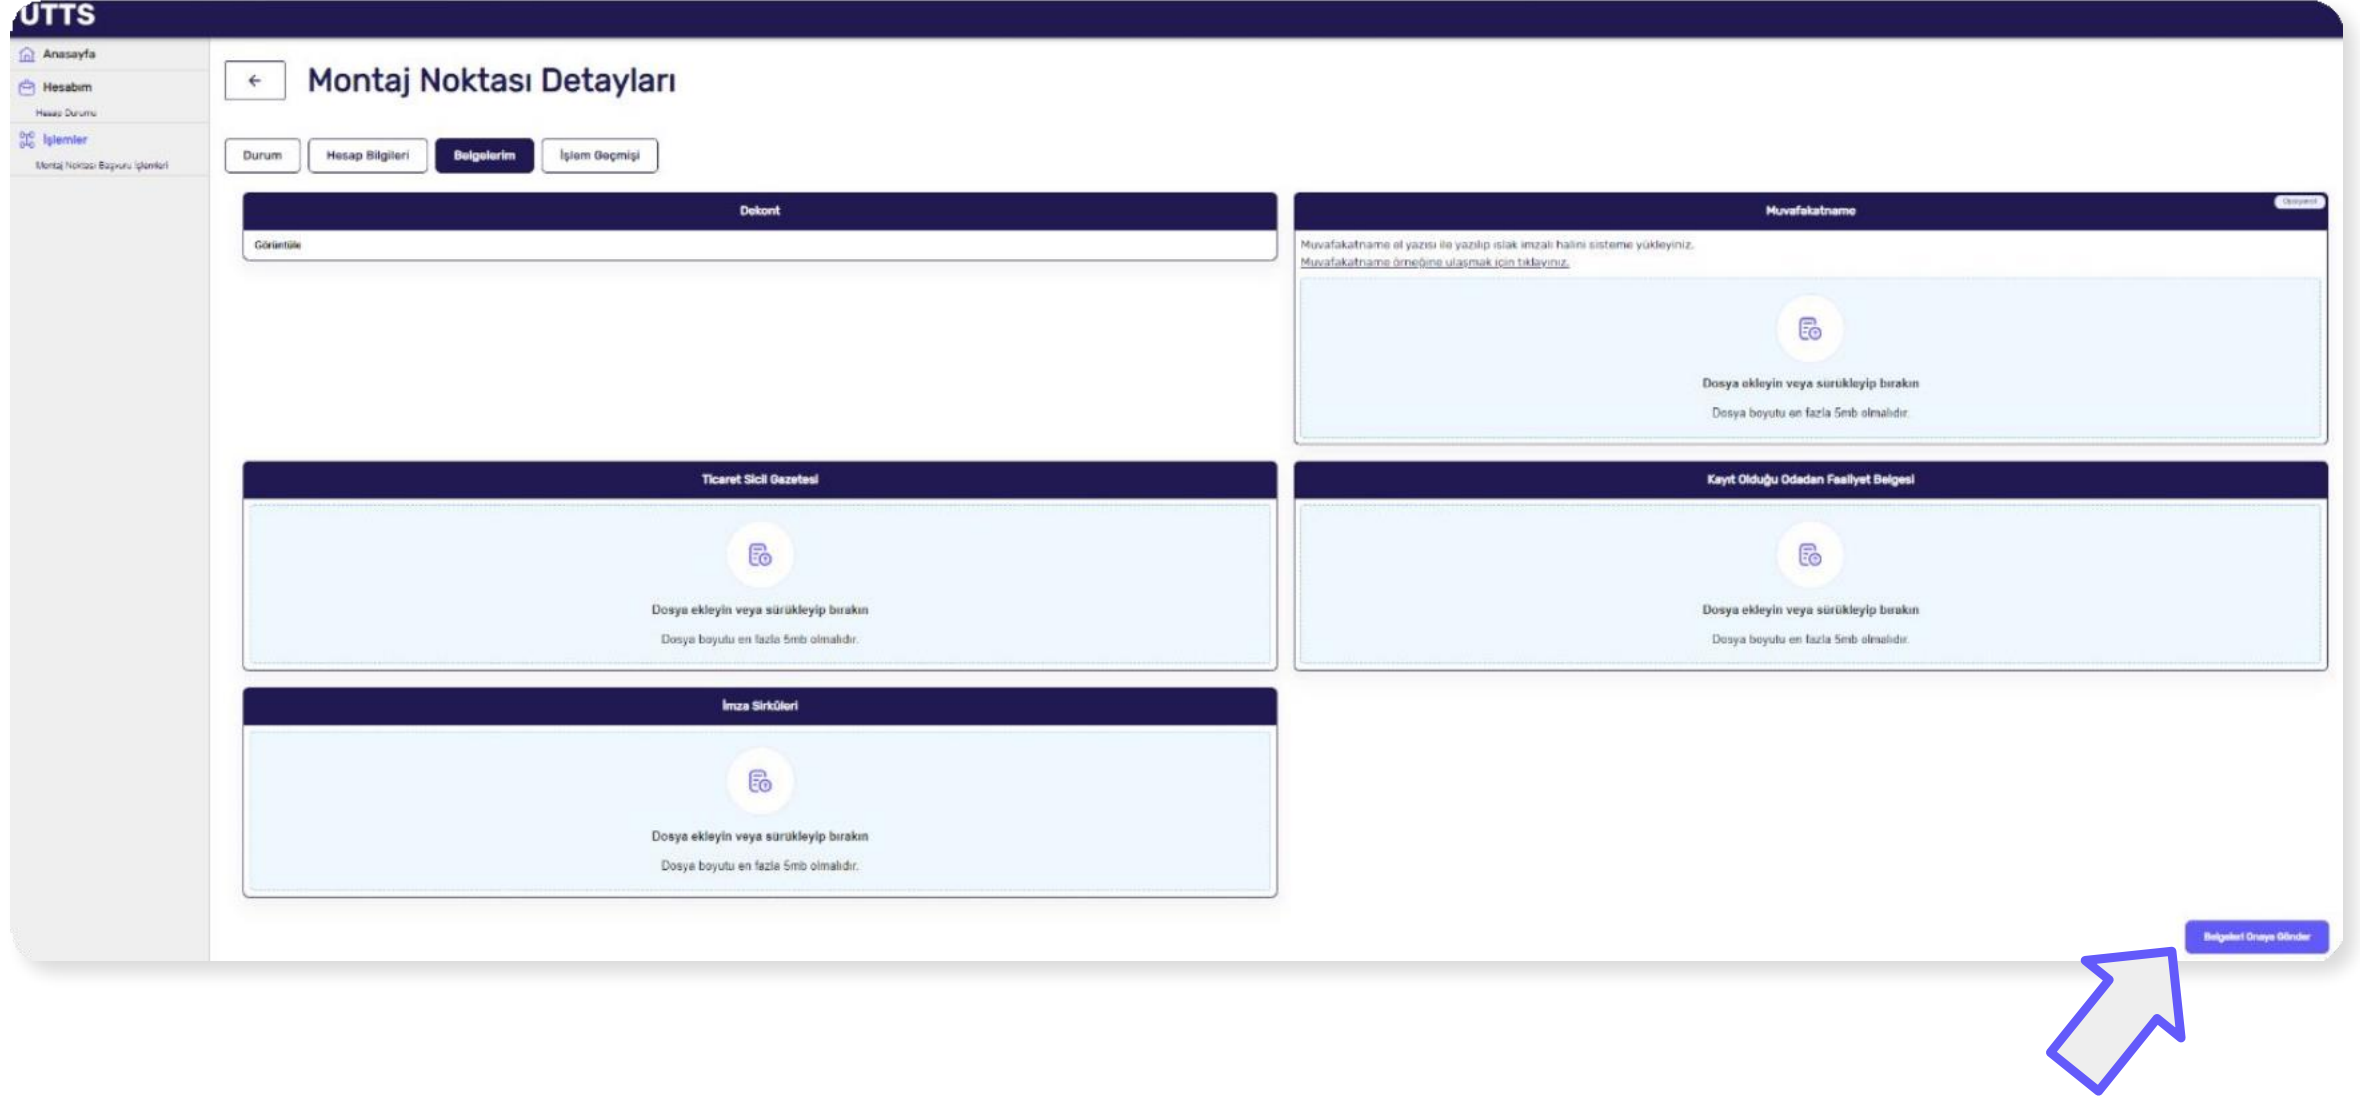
UTTS

Anasayfa
Hesabım
Hesap Durumu
İşlemler
Montaj Noktası Başvuru İşlemleri

Montaj Noktası Detayları

Durum
Hesap Bilgileri
Belgelerim
İşlem Geçmişi

Dekont
Görüntüle

Muvafakatname
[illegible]
Muvafakatname el yazısı ile yazılıp ıslak imzalı halini sisteme yükleyiniz.
Muvafakatname örneğine ulaşmak için tıklayınız.
Dosya ekleyin veya sürükleyip bırakın
Dosya boyutu en fazla 5mb olmalıdır.

Ticaret Sicil Gazetesi
Dosya ekleyin veya sürükleyip bırakın
Dosya boyutu en fazla 5mb olmalıdır.

Kayıt Olduğu Odadan Faaliyet Belgesi
Dosya ekleyin veya sürükleyip bırakın
Dosya boyutu en fazla 5mb olmalıdır.

İmza Sirküleri
Dosya ekleyin veya sürükleyip bırakın
Dosya boyutu en fazla 5mb olmalıdır.

Belgeleri Onaya Gönder